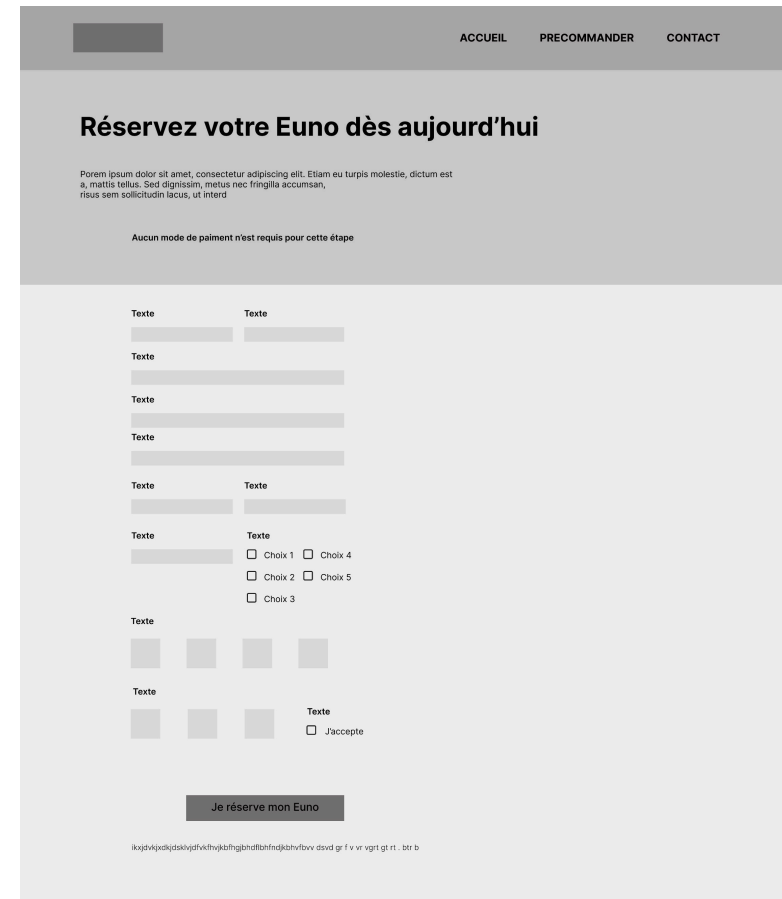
ACCUEIL PRECOMMANDER CONTACT

Réservez votre Euno dès aujourd'hui

Porem ipsum dolor sit amet, consectetur adipiscing elit. Etiam eu turpis molestie, dictum est a, mattis tellus. Sed dignissim, metus nec fringilla accumsan, risus sem sollicitudin lacus, ut interd

Aucun mode de paiment n'est requis pour cette étape

Texte Texte

Texte

Texte

Texte

Texte Texte

Texte Texte

Choix 1 Choix 4

Choix 2 Choix 5

Choix 3

Texte

Texte

Texte

J'accepte

Je réserve mon Euno

ikxjdvkjxdkjdsklvjdfvkfhvjkbfhgjbhdfbhfndjkbhvfbvv dsvd gr f v vr vgrt gt rt . btr b